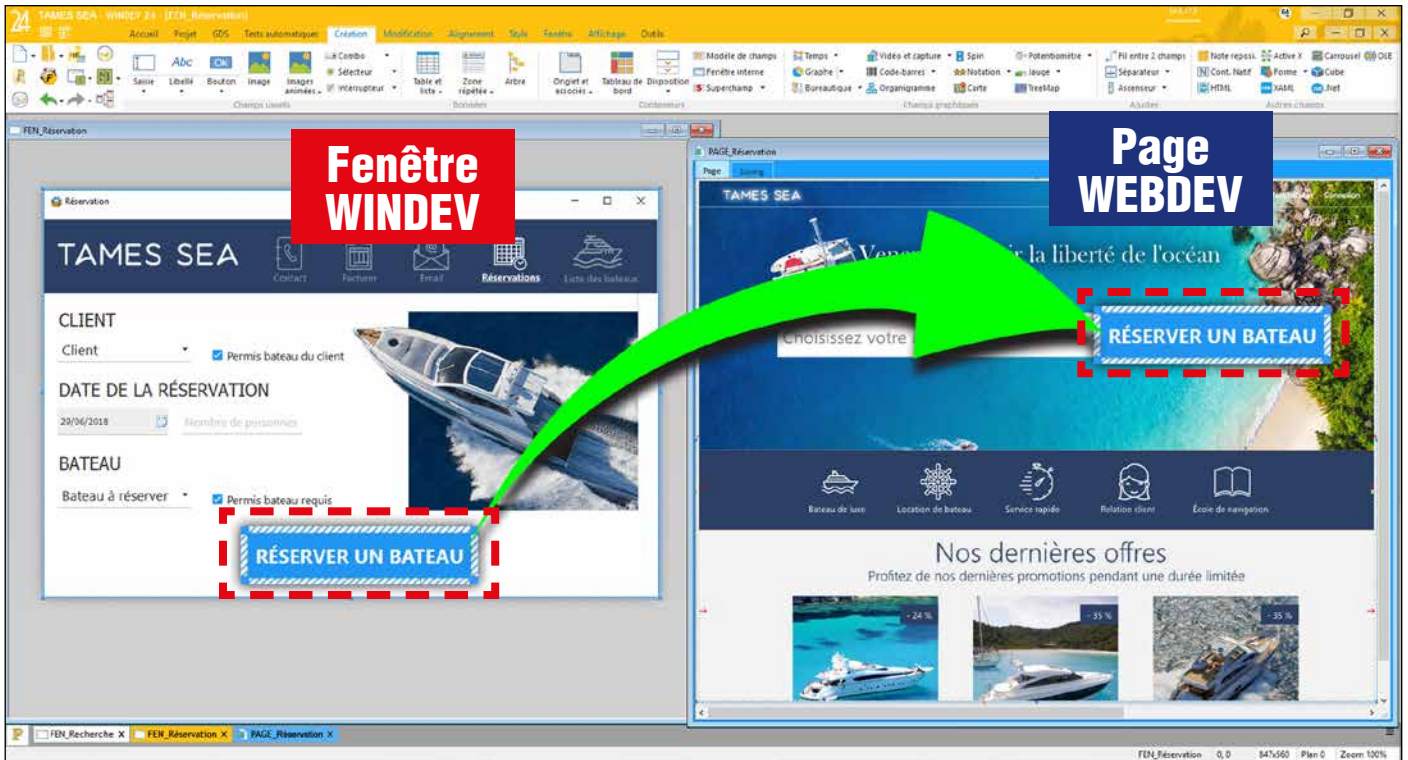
24 TAMES SEA - WINDEV 24 - [FEN_Réservation]

Accueil Projet GDS Tests automatiques Création Modification Alignement Style Fenêtre Affichage Outils

Saisie Libellé Bouton Image Images animées Combo Sélecteur Interrupteur Table et liste Zone répétée Arbre Onglet et associés Tableau de bord Disposition Modèle de champs Fenêtre interne Superchamp Temps Graphe Bureautique Vidéo et capture Code-barres Organigramme Spin Notation Carte Potentiomètre Jauge TreeMap Fil entre 2 champs Séparateur Ascenseur Note repositionnable Cont. Natif HTML Active X Forme XAML Carrousel Cube .Net OLE

Champs usuels Données Conteneurs Champs graphiques Ajuster Autres champs

FEN_Réservation

Fenêtre WINDEV

Réservation

TAMES SEA
Contact Facturer Email Réservations Liste des bateaux

CLIENT
Client
Permis bateau du client

DATE DE LA RÉSERVATION
20/06/2018
Nombre de personnes

BATEAU
Bateau à réserver
Permis bateau requis

RÉSERVER UN BATEAU

Page WEBDEV

PAGE_Réservation
Page Source

TAMES SEA
Connexion
Vene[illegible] la liberté de l'océan
Choisissez votre
RÉSERVER UN BATEAU

Bateau de luxe Location de bateau Service rapide Relation client École de navigation

Nos dernières offres
Profitez de nos dernières promotions pendant une durée limitée
- 24 % - 35 % - 35 %

FEN_Recherche FEN_Réservation PAGE_Réservation

FEN_Réservation 0,0 847x560 Plan 0 Zoom 100%